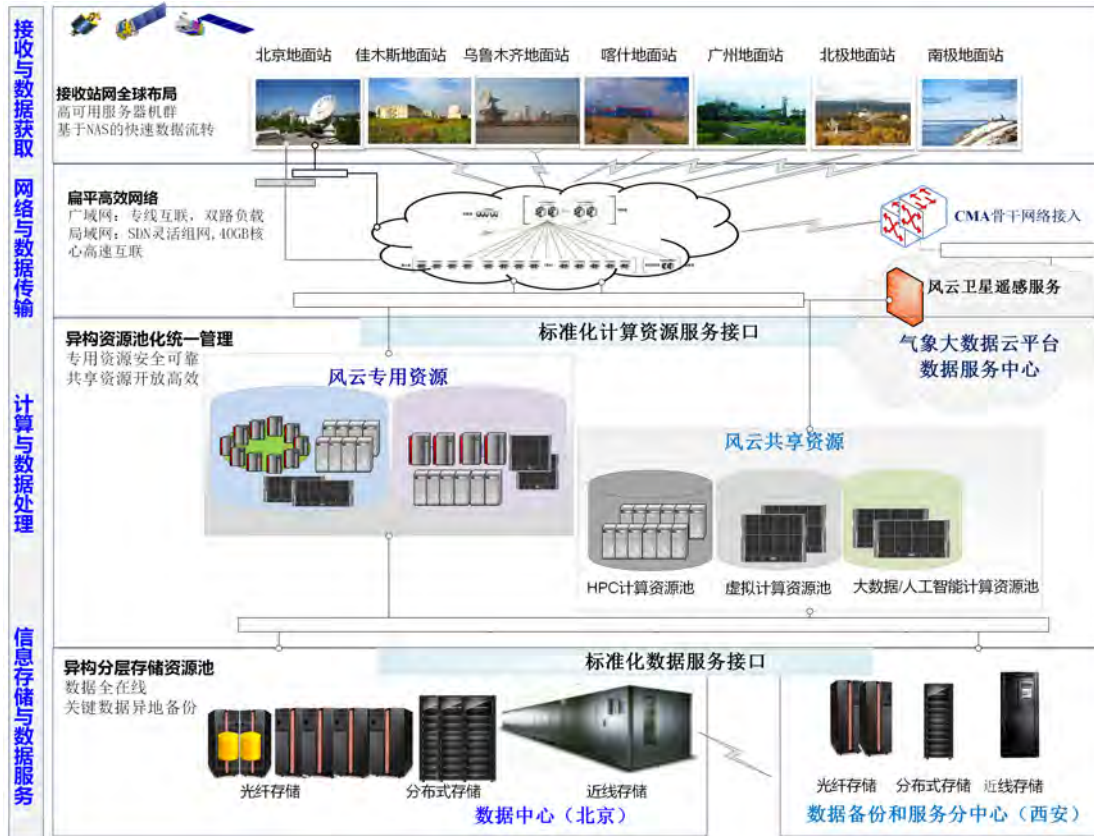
接收与数据获取

北京地面站 佳木斯地面站 乌鲁木齐地面站 喀什地面站 广州地面站 北极地面站 南极地面站

接收站网全球布局
高可用服务器机群
基于NAS的快速数据流转

网络与数据传输

扁平高效网络
广域网：专线互联，双路负载
局域网：SDN灵活组网，40GB核心高速互联

CMA骨干网络接入

风云卫星遥感服务

计算与数据处理

异构资源池化统一管理
专用资源安全可靠
共享资源开放高效

标准化计算资源服务接口

气象大数据云平台
数据服务中心

风云专用资源

风云共享资源

HPC计算资源池 虚拟计算资源池 大数据/人工智能计算资源池

信息存储与数据服务

异构分层存储资源池
数据全在线
关键数据异地备份

标准化数据服务接口

光纤存储 分布式存储 近线存储

数据中心（北京）

光纤存储 分布式存储 近线存储

数据备份和服务分中心（西安）